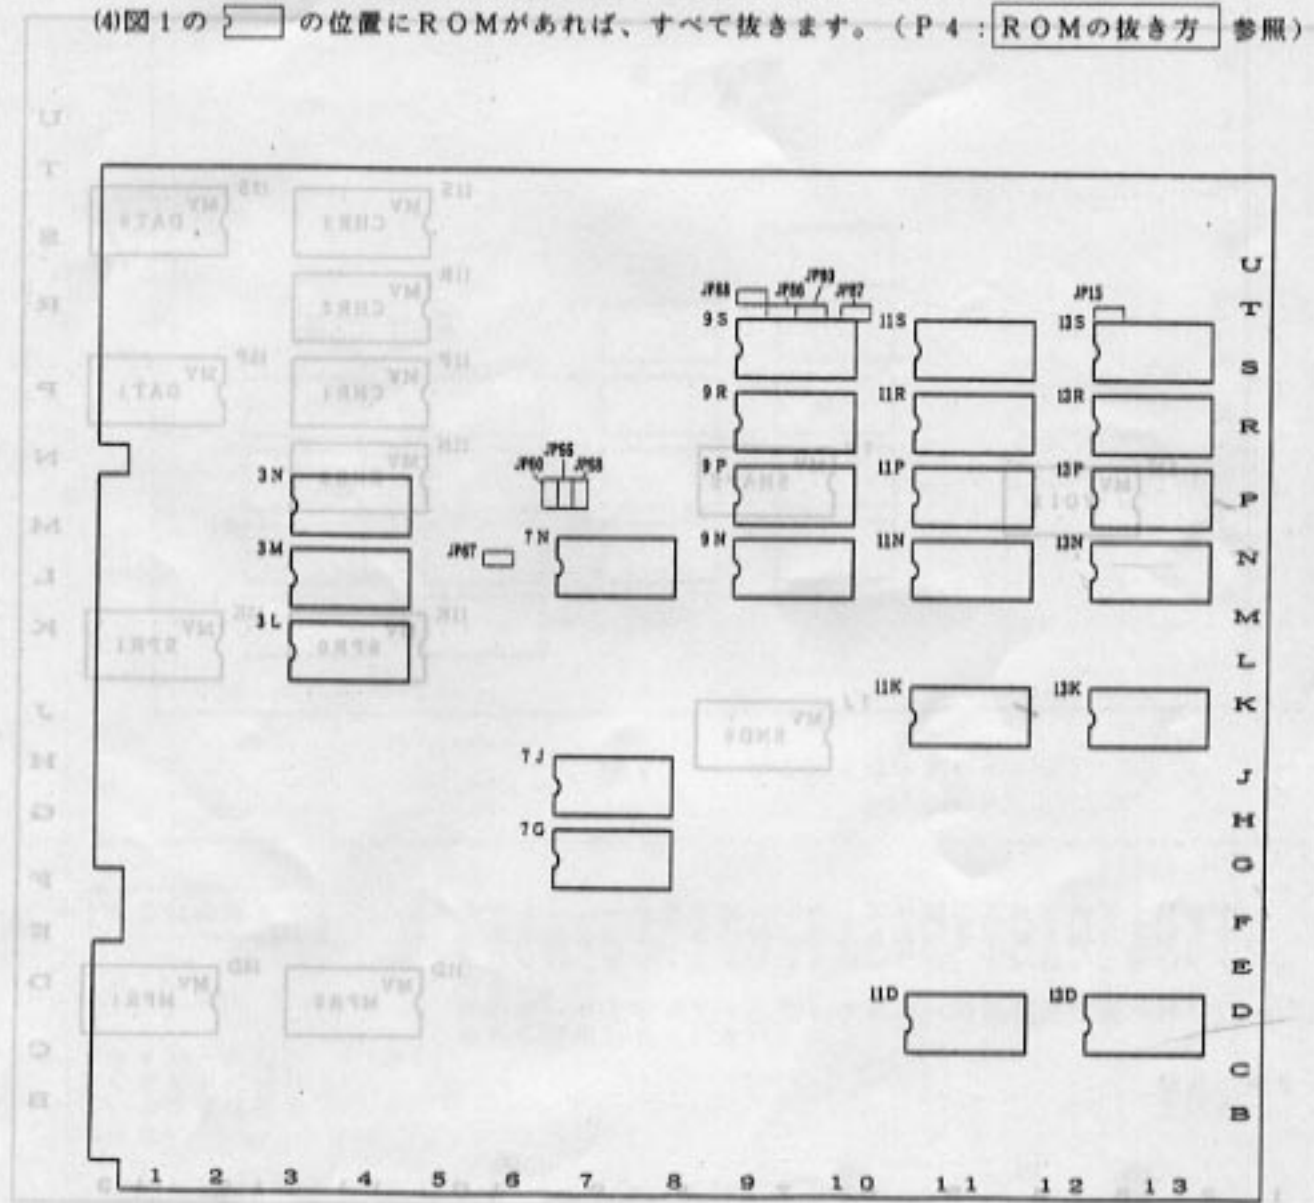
(4)図1の の位置にROMがあれば、すべて抜きます。(P4:ROMの抜き方 参照)

JP68 JP93 JP86 JP87 JP15
9S 11S 13S
9R 11R 13R
JP65 JP60 JP58
3N 9P 11P 13P
3M JP67 7N 9N 11N 13N
3L
11K 13K
7J
7G
11D 13D

U T S R P N M L K J H G F E D C B

1 2 3 4 5 6 7 8 9 10 11 12 13